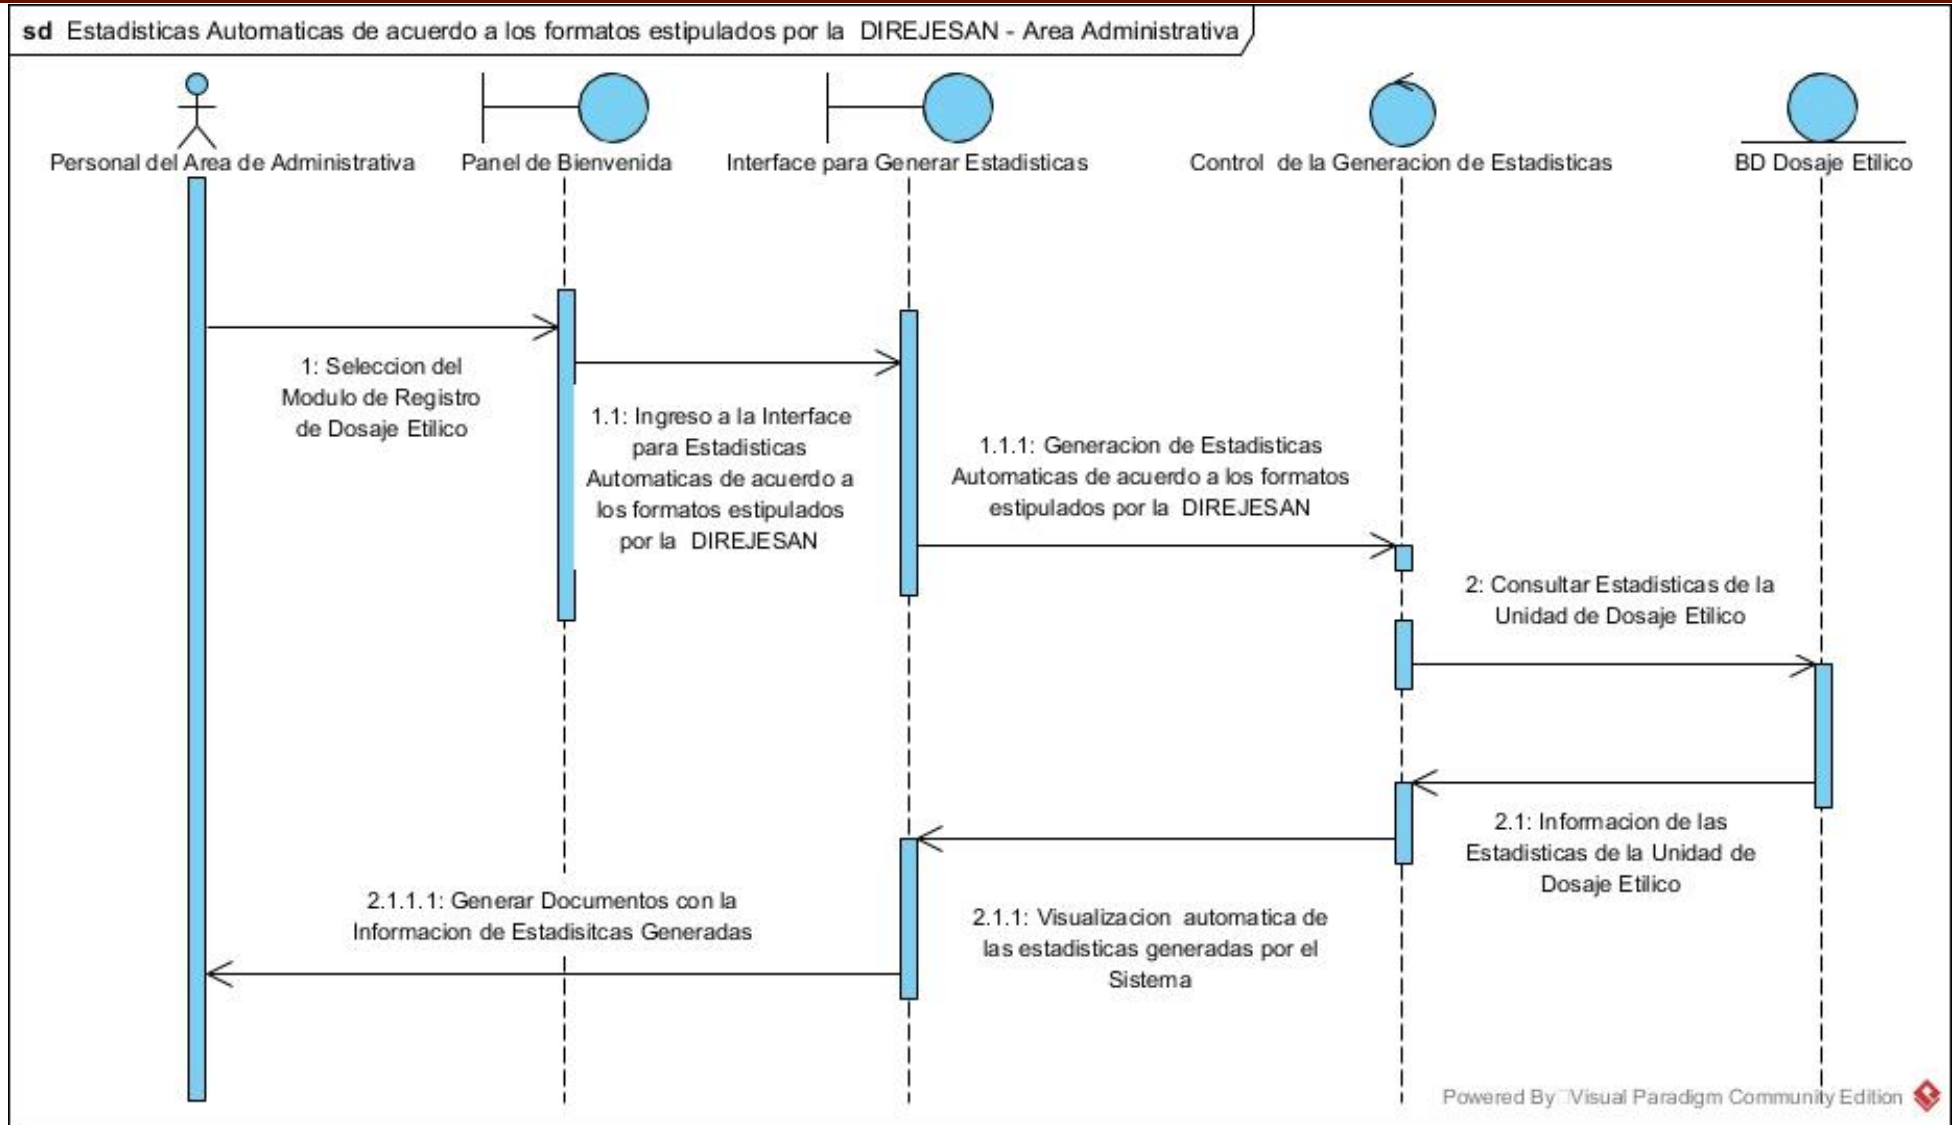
sd Estadisticas Automaticas de acuerdo a los formatos estipulados por la DIREJESAN - Area Administrativa

Personal del Area de Administrativa

Panel de Bienvenida

Interface para Generar Estadisticas

Control de la Generacion de Estadisticas

BD Dosaje Etilico

1: Seleccion del Modulo de Registro de Dosaje Etilico

1.1: Ingreso a la Interface para Estadisticas Automaticas de acuerdo a los formatos estipulados por la DIREJESAN

1.1.1: Generacion de Estadisticas Automaticas de acuerdo a los formatos estipulados por la DIREJESAN

2: Consultar Estadisticas de la Unidad de Dosaje Etilico

2.1: Informacion de las Estadisticas de la Unidad de Dosaje Etilico

2.1.1: Visualizacion automatica de las estadisticas generadas por el Sistema

2.1.1.1: Generar Documentos con la Informacion de Estadisitcas Generadas

Powered By Visual Paradigm Community Edition